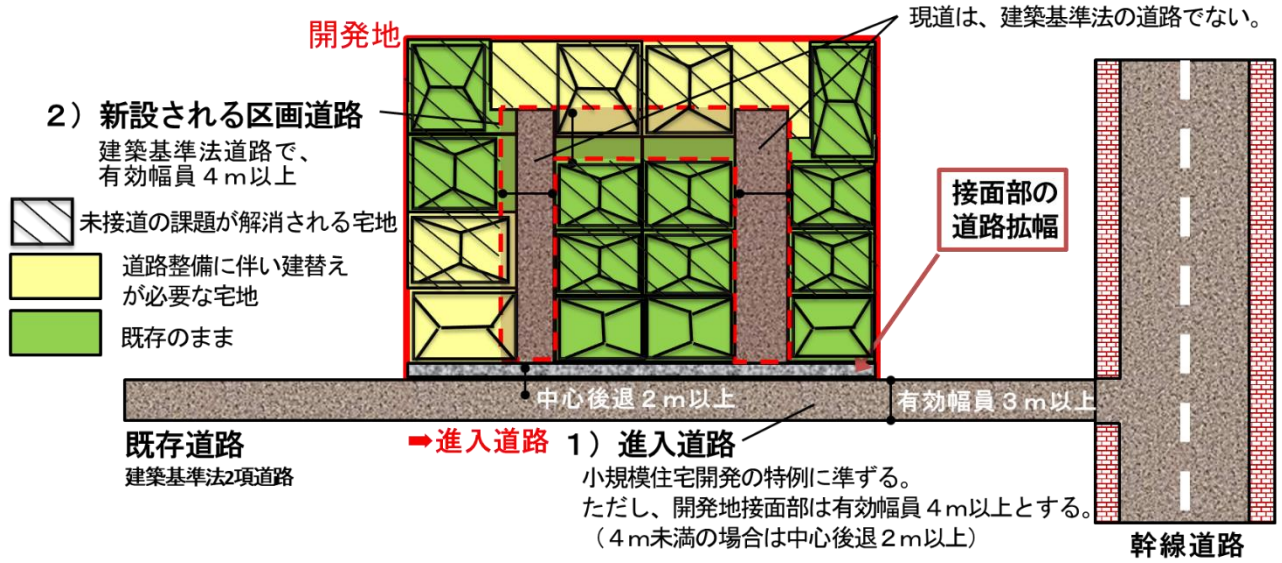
開発地

現道は、建築基準法の道路でない。

2）新設される区画道路
建築基準法道路で、有効幅員４ｍ以上

未接道の課題が解消される宅地

道路整備に伴い建替えが必要な宅地

既存のまま

接面部の道路拡幅

中心後退２ｍ以上

有効幅員３ｍ以上

既存道路
建築基準法2項道路

➡進入道路

1）進入道路
小規模住宅開発の特例に準ずる。
ただし、開発地接面部は有効幅員４ｍ以上とする。
（４ｍ未満の場合は中心後退２ｍ以上）

幹線道路